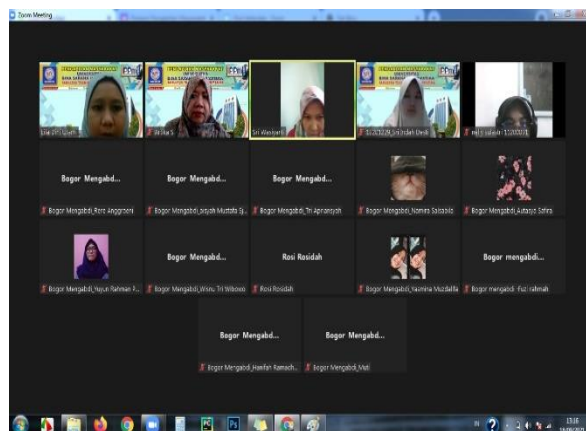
Zoom Meeting

Lilik Sri Utami

Sri Wasiyanti

Sri Indah Dewi

Bogor Mengabd...

Bogor Mengabdi_Reno Anggraeni

Bogor Mengabd...

Bogor Mengabdi_Aisyah Mustafa Sj...

Bogor Mengabd...

Bogor Mengabdi_Tri Aprioansyah

Bogor Mengabdi_Namira Salsabila

Bogor Mengabdi_Aulanya Safira

Bogor Mengabdi_Nurul Rahman P...

Bogor Mengabd...

Bogor Mengabdi_Wisnu Tri Wibowo

Rosi Rosidah

Rosi Rosidah

Bogor Mengabdi_Yasmina Muzdalifa

Bogor mengabdi...

Bogor mengabdi_Fuzi rahmah

Bogor Mengabd...

Bogor Mengabdi_Hanifah Ramadh...

Bogor Mengabd...

Bogor Mengabdi_Mati

13:16